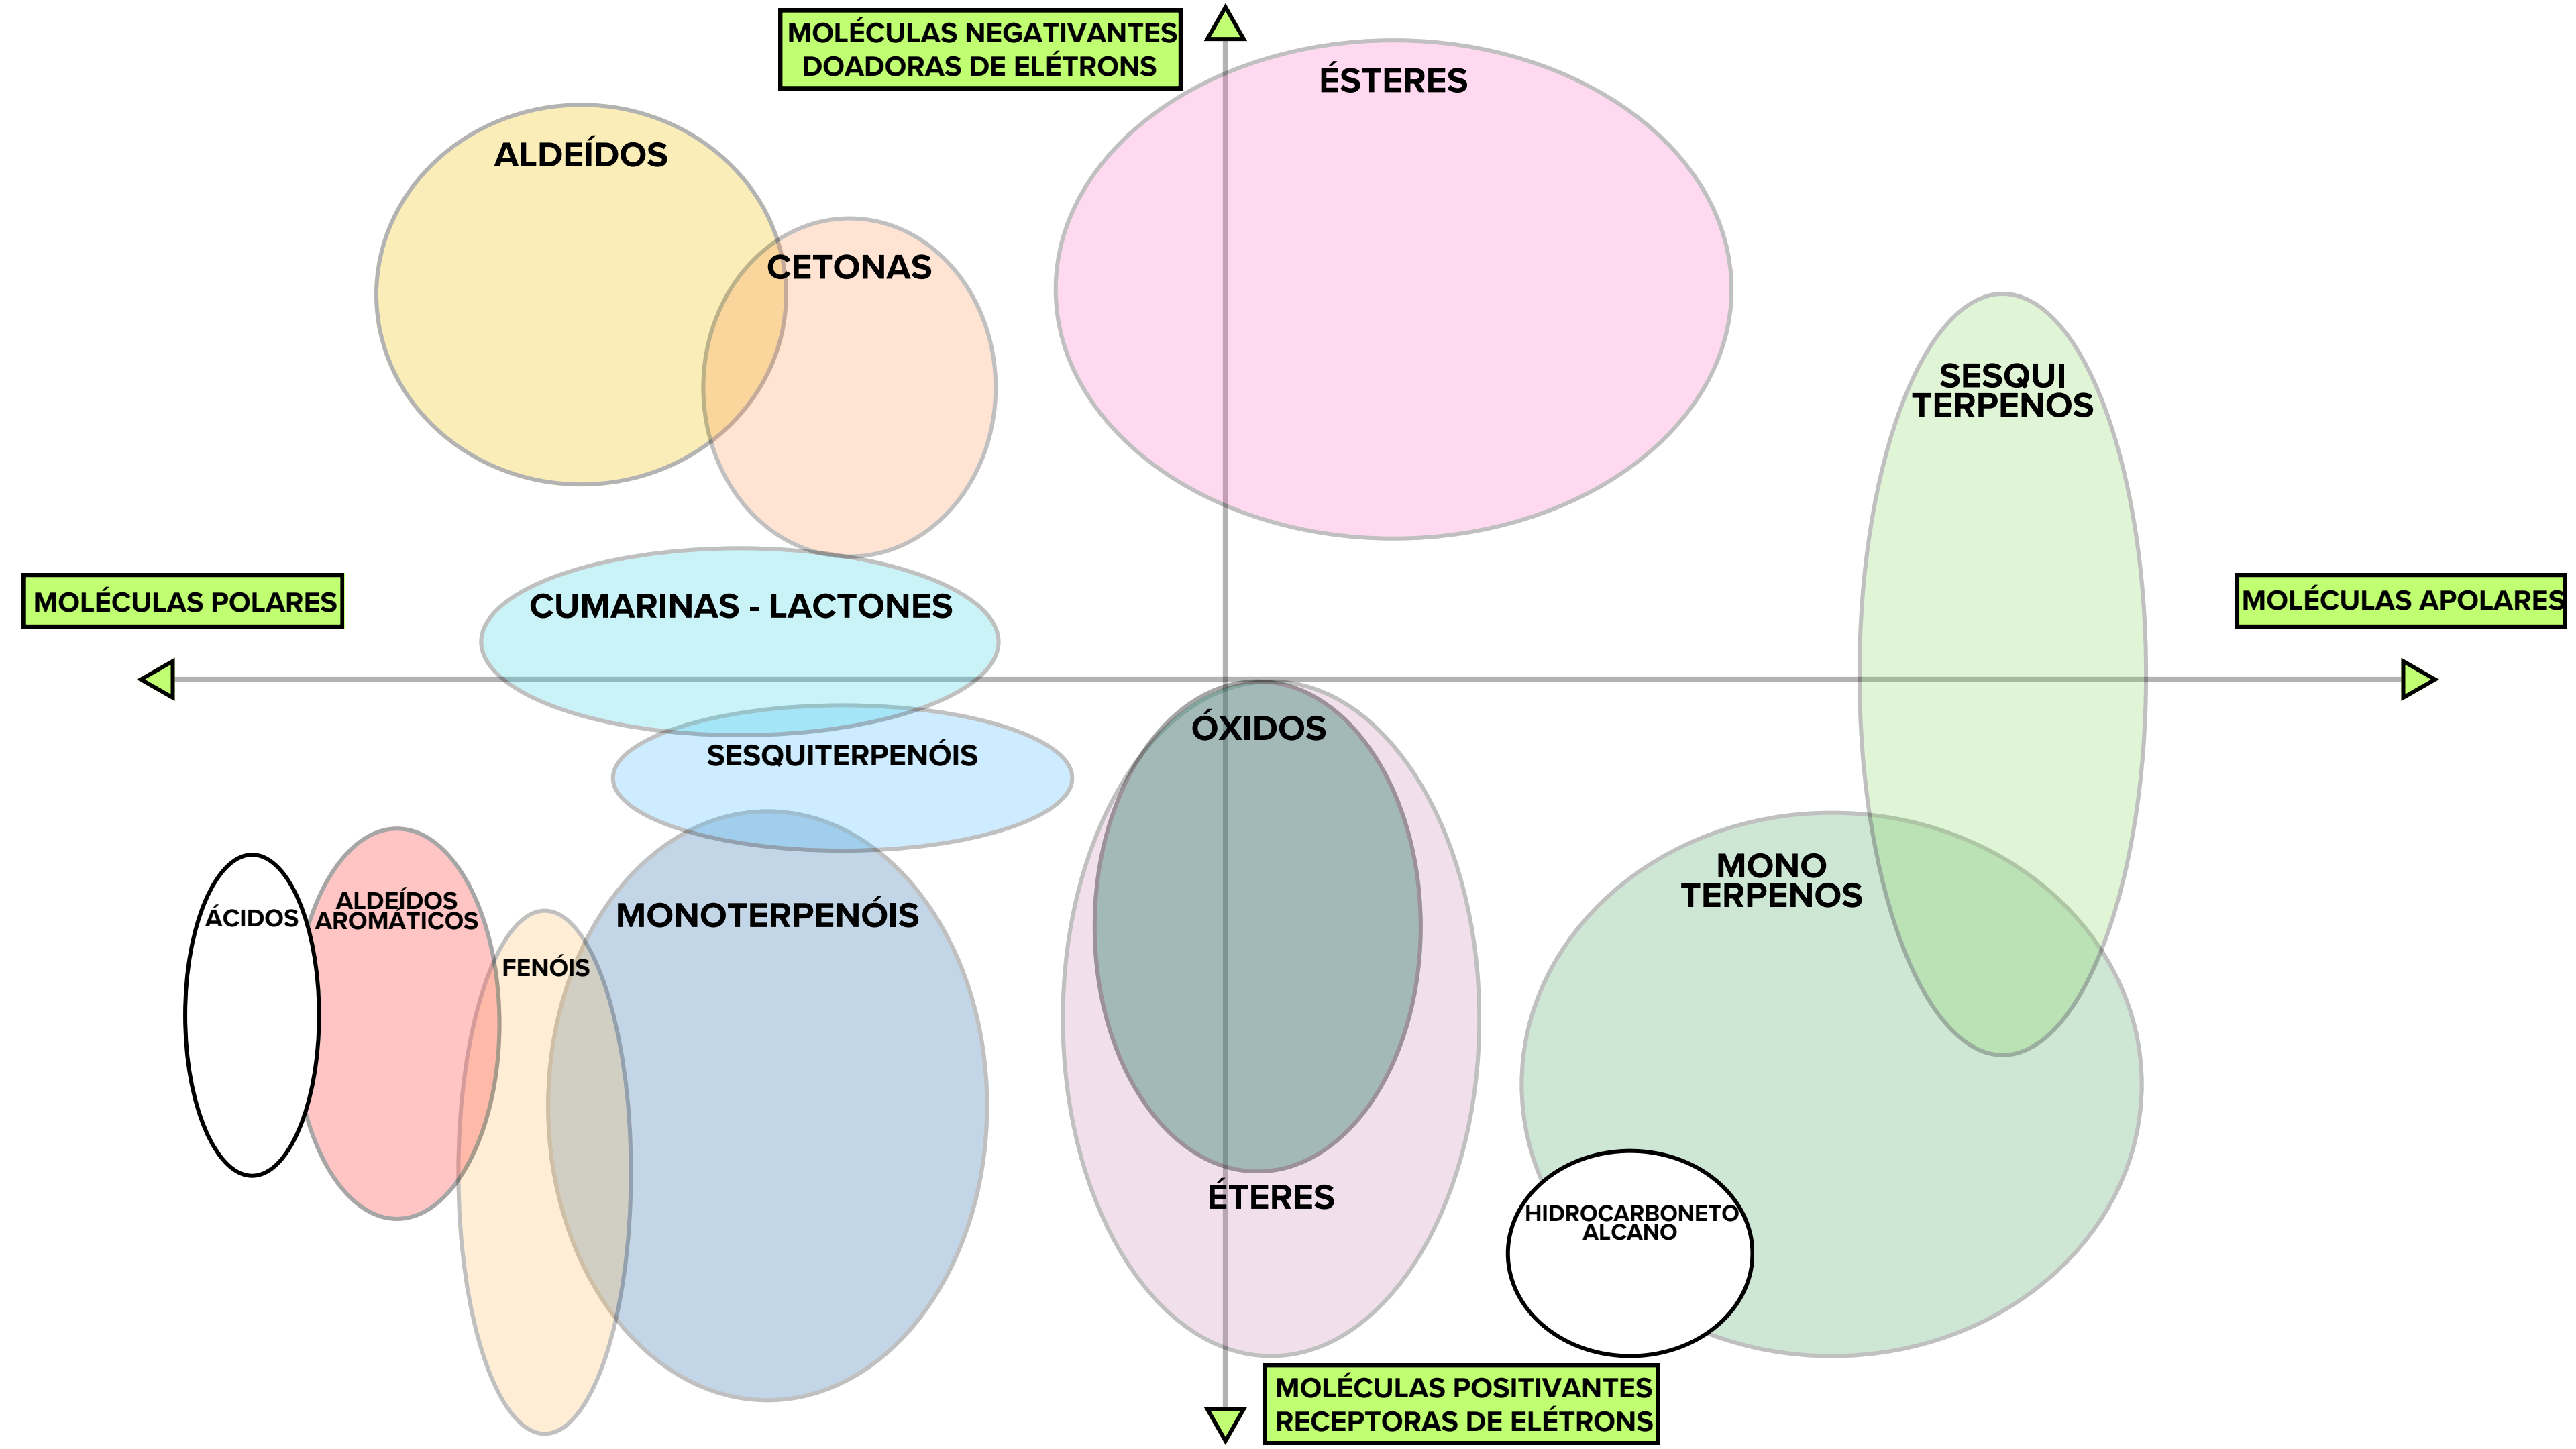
MOLÉCULAS NEGATIVANTES DOADORAS DE ELÉTRONS

ÉSTERES

ALDEÍDOS

CETONAS

SESQUI TERPENOS

MOLÉCULAS POLARES

CUMARINAS - LACTONES

MOLÉCULAS APOLARES

ÓXIDOS

SESQUITERPENÓIS

MONO TERPENOS

ÁCIDOS

ALDEÍDOS AROMÁTICOS

MONOTERPENÓIS

FENÓIS

ÉTERES

HIDROCARBONETO ALCANO

MOLÉCULAS POSITIVANTES RECEPTORAS DE ELÉTRONS